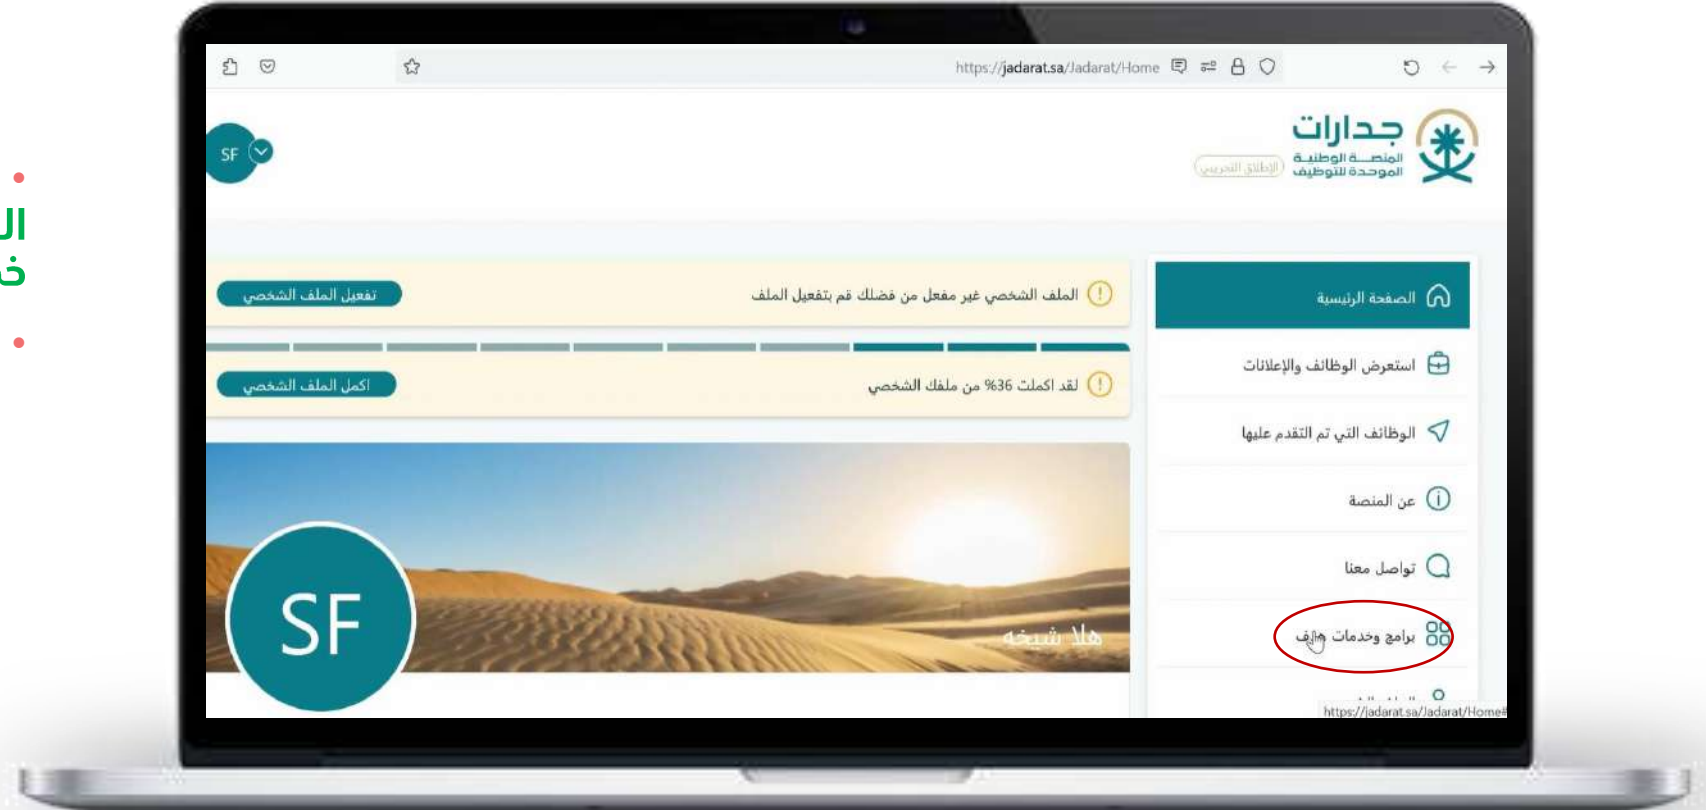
ال
خ

https://jadarat.sa/Jadarat/Home

SF

جدارات
المنصة الوطنية الموحدة للتوظيف
الإطلاق التجريبي

الصفحة الرئيسية
استعرض الوظائف والإعلانات
الوظائف التي تم التقدم عليها
عن المنصة
تواصل معنا
برامج وخدمات هدف

الملف الشخصي غير مفعل من فضلك قم بتفعيل الملف
تفعيل الملف الشخصي

لقد اكملت 36% من ملفك الشخصي
اكمل الملف الشخصي

SF
هلا شيخه

https://jadarat.sa/Jadarat/Home#